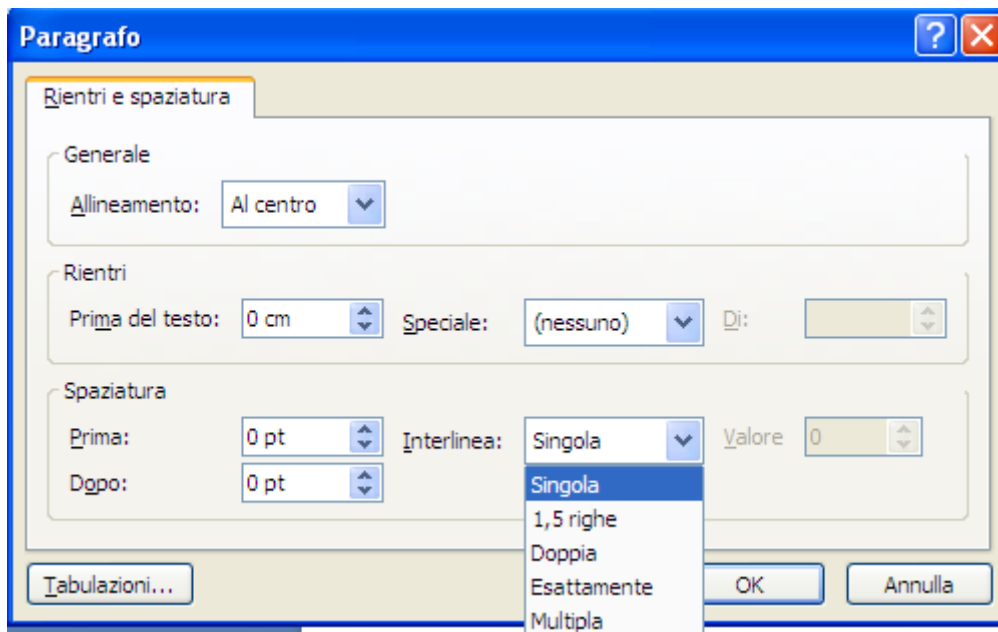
Paragrafo

?

Rientri e spaziatura

Generale

Allineamento: Al centro

Rientri

Prima del testo: 0 cm

Speciale: (nessuno)

Di:

Spaziatura

Prima: 0 pt

Interlinea: Singola

Valore 0

Dopo: 0 pt

Singola
1,5 righe
Doppia
Esattamente
Multipla

Tabulazioni...

OK

Annulla